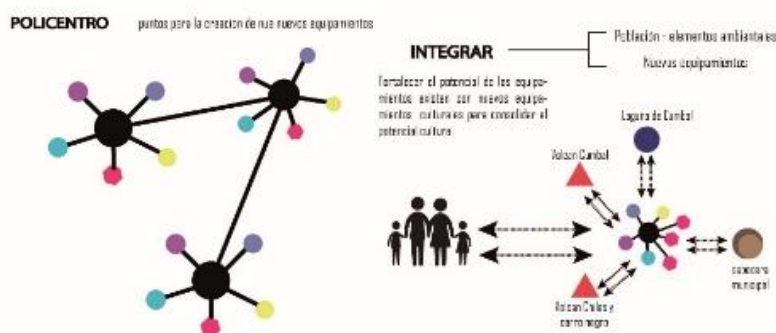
POLICENTRO puntos para la creacion de nue nuevos equipamientos

INTEGRAR

Poblacion - elementos ambientales

Nuevos equipamientos

fortalecer el potencial de los equipamientos existen con nuevos equipamientos culturales para consolidar el potencial cultural

Laguna de Cumbal

Volcan Cumbal

Volcan Chiles y cerro negro

cabecera municipal